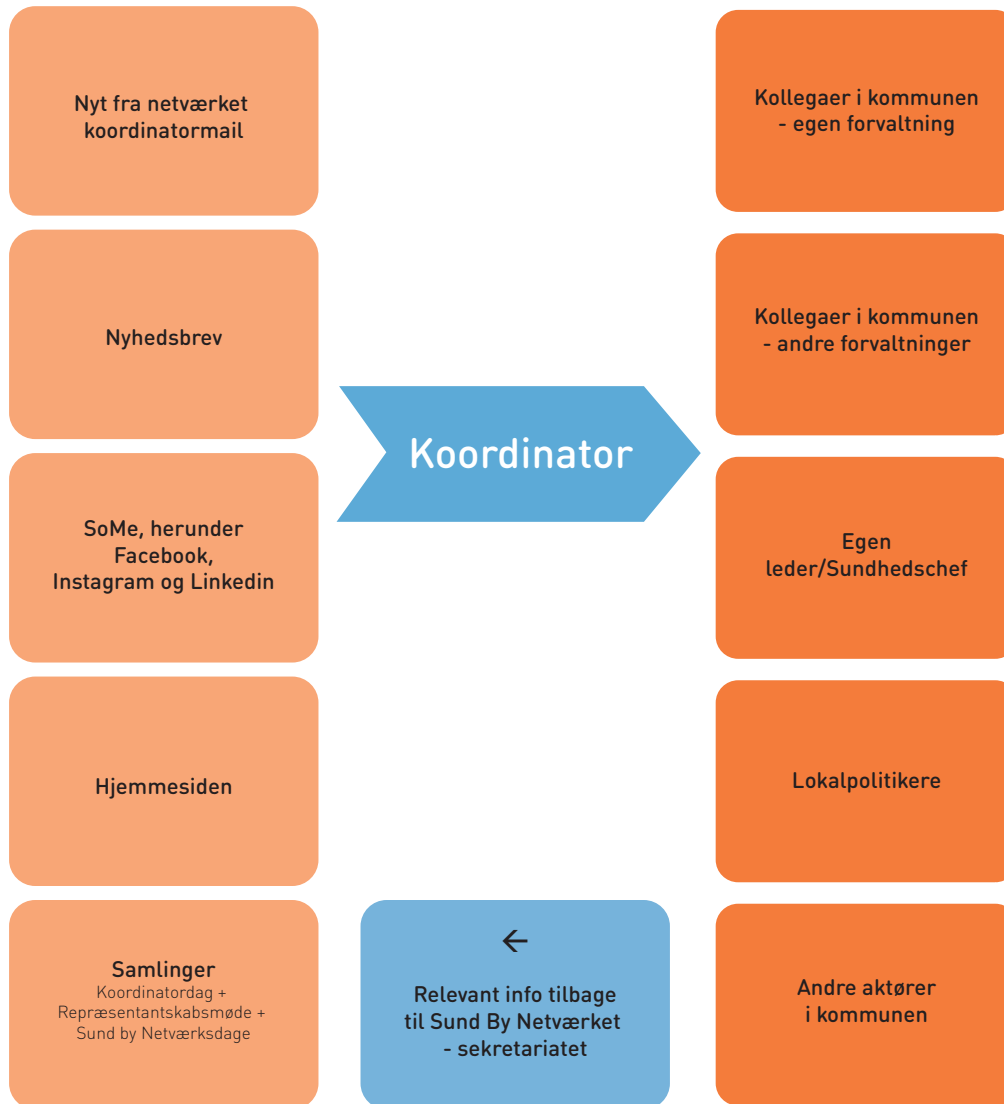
Nyt fra netværket koordinatormail

Nyhedsbrev

SoMe, herunder Facebook, Instagram og Linkedin

Hjemmesiden

Samlinger
Koordinatordag + Repræsentantskabsmøde + Sund by Netværksdage

Koordinator

←

Relevant info tilbage til Sund By Netværket - sekretariatet

Kollegaer i kommunen - egen forvaltning

Kollegaer i kommunen - andre forvaltninger

Egen leder/Sundhedschef

Lokalpolitikere

Andre aktører i kommunen